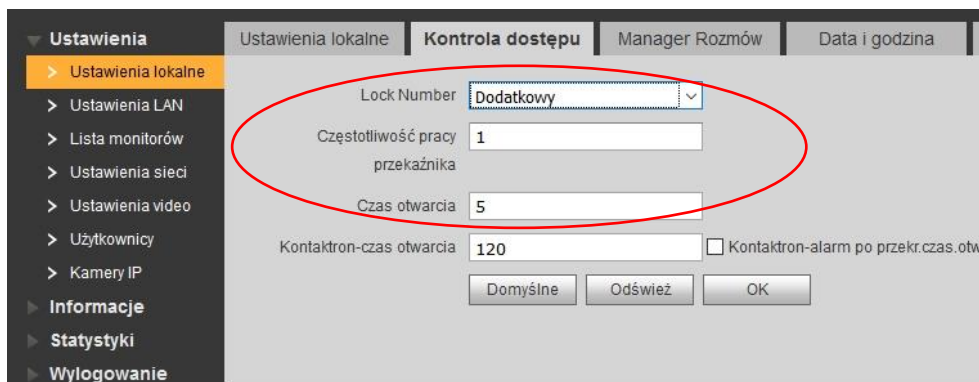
Ustawienia
Ustawienia lokalne
Ustawienia LAN
Lista monitorów
Ustawienia sieci
Ustawienia video
Użytkownicy
Kamery IP
Informacje
Statystyki
Wylogowanie

Ustawienia lokalne | Kontrola dostępu | Manager Rozmów | Data i godzina

Lock Number: Dodatkowy
Częstotliwość pracy przekaźnika: 1
Czas otwarcia: 5
Kontaktron-czas otwarcia: 120
Kontaktron-alarm po przekr.czas.otw

Domyślne | Odśwież | OK